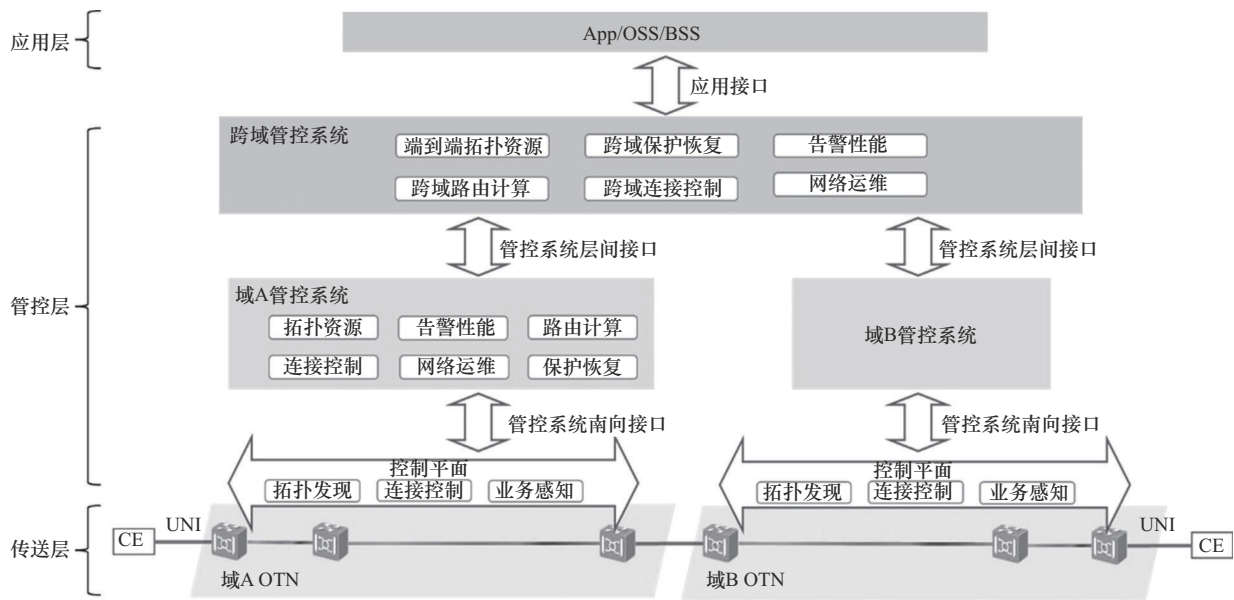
应用层

App/OSS/BSS

应用接口

跨域管控系统

端到端拓扑资源

跨域保护恢复

告警性能

跨域路由计算

跨域连接控制

网络运维

管控系统层间接口

管控系统层间接口

管控层

域A管控系统

拓扑资源

告警性能

路由计算

连接控制

网络运维

保护恢复

域B管控系统

管控系统南向接口

管控系统南向接口

控制平面

拓扑发现

连接控制

业务感知

控制平面

拓扑发现

连接控制

业务感知

传送层

CE

UNI

域A OTN

域B OTN

UNI

CE